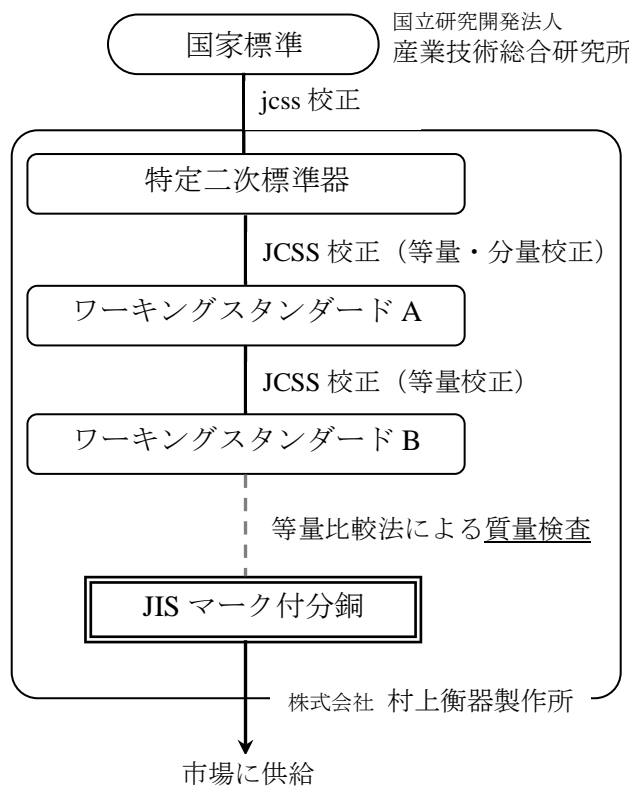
国家標準

国立研究開発法人
産業技術総合研究所

jcss 校正

特定二次標準器

JCSS 校正（等量・分量校正）

ワーキングスタンダード A

JCSS 校正（等量校正）

ワーキングスタンダード B

等量比較法による質量検査

JIS マーク付分銅

株式会社 村上衡器製作所

市場に供給